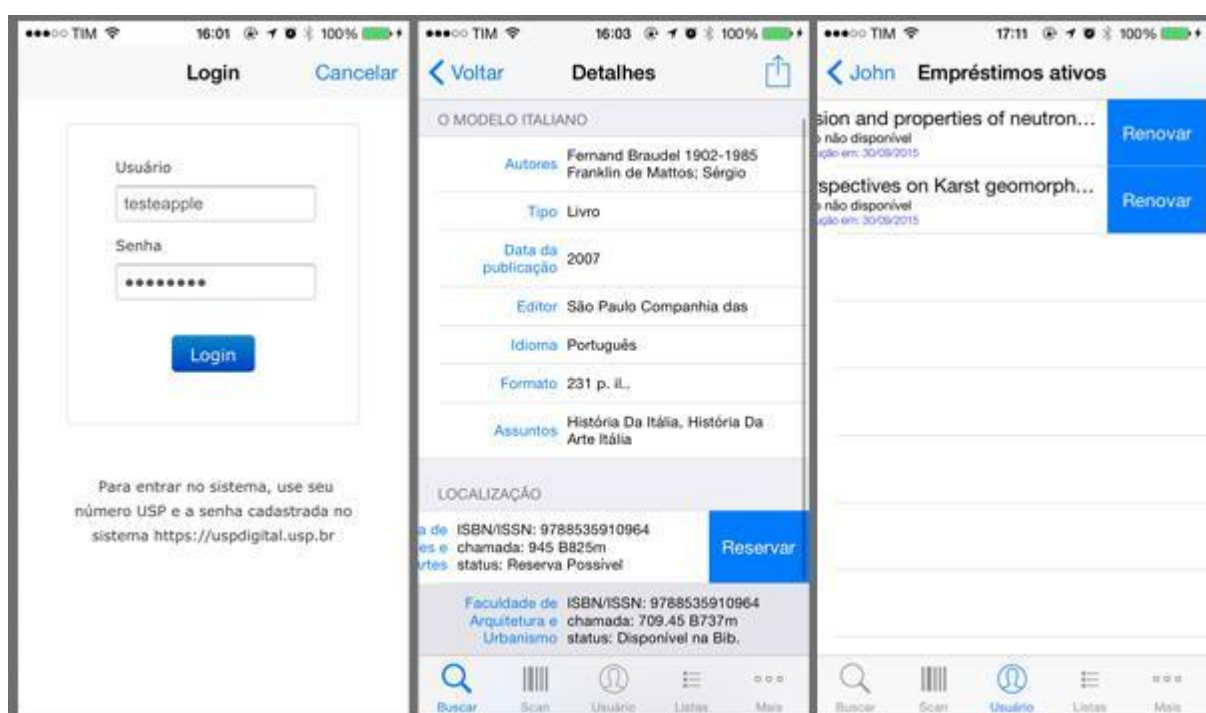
●●●○○ TIM 16:01 100%

Login Cancelar

Usuário

testeapple

Senha

••••••••

Login

Para entrar no sistema, use seu número USP e a senha cadastrada no sistema https://uspdigital.usp.br

●●●○○ TIM 16:03 100%

Voltar Detalhes

O MODELO ITALIANO

Autores Fernand Braudel 1902-1985 Franklin de Mattos; Sérgio

Tipo Livro

Data da publicação 2007

Editor São Paulo Companhia das

Idioma Português

Formato 231 p. il..

Assuntos História Da Itália, História Da Arte Itália

LOCALIZAÇÃO

a de es e rtes ISBN/ISSN: 9788535910964 chamada: 945 B825m status: Reserva Possível

Reservar

Faculdade de Arquitetura e Urbanismo ISBN/ISSN: 9788535910964 chamada: 709.45 B737m status: Disponível na Bib.

Buscar Scan Usuário Listas Mais

●●●○○ TIM 17:11 100%

John Empréstimos ativos

sion and properties of neutron...
não disponível
ução em: 30/09/2015

Renovar

spectives on Karst geomorph...
não disponível
ução em: 30/09/2015

Renovar

Buscar Scan Usuário Listas Mais